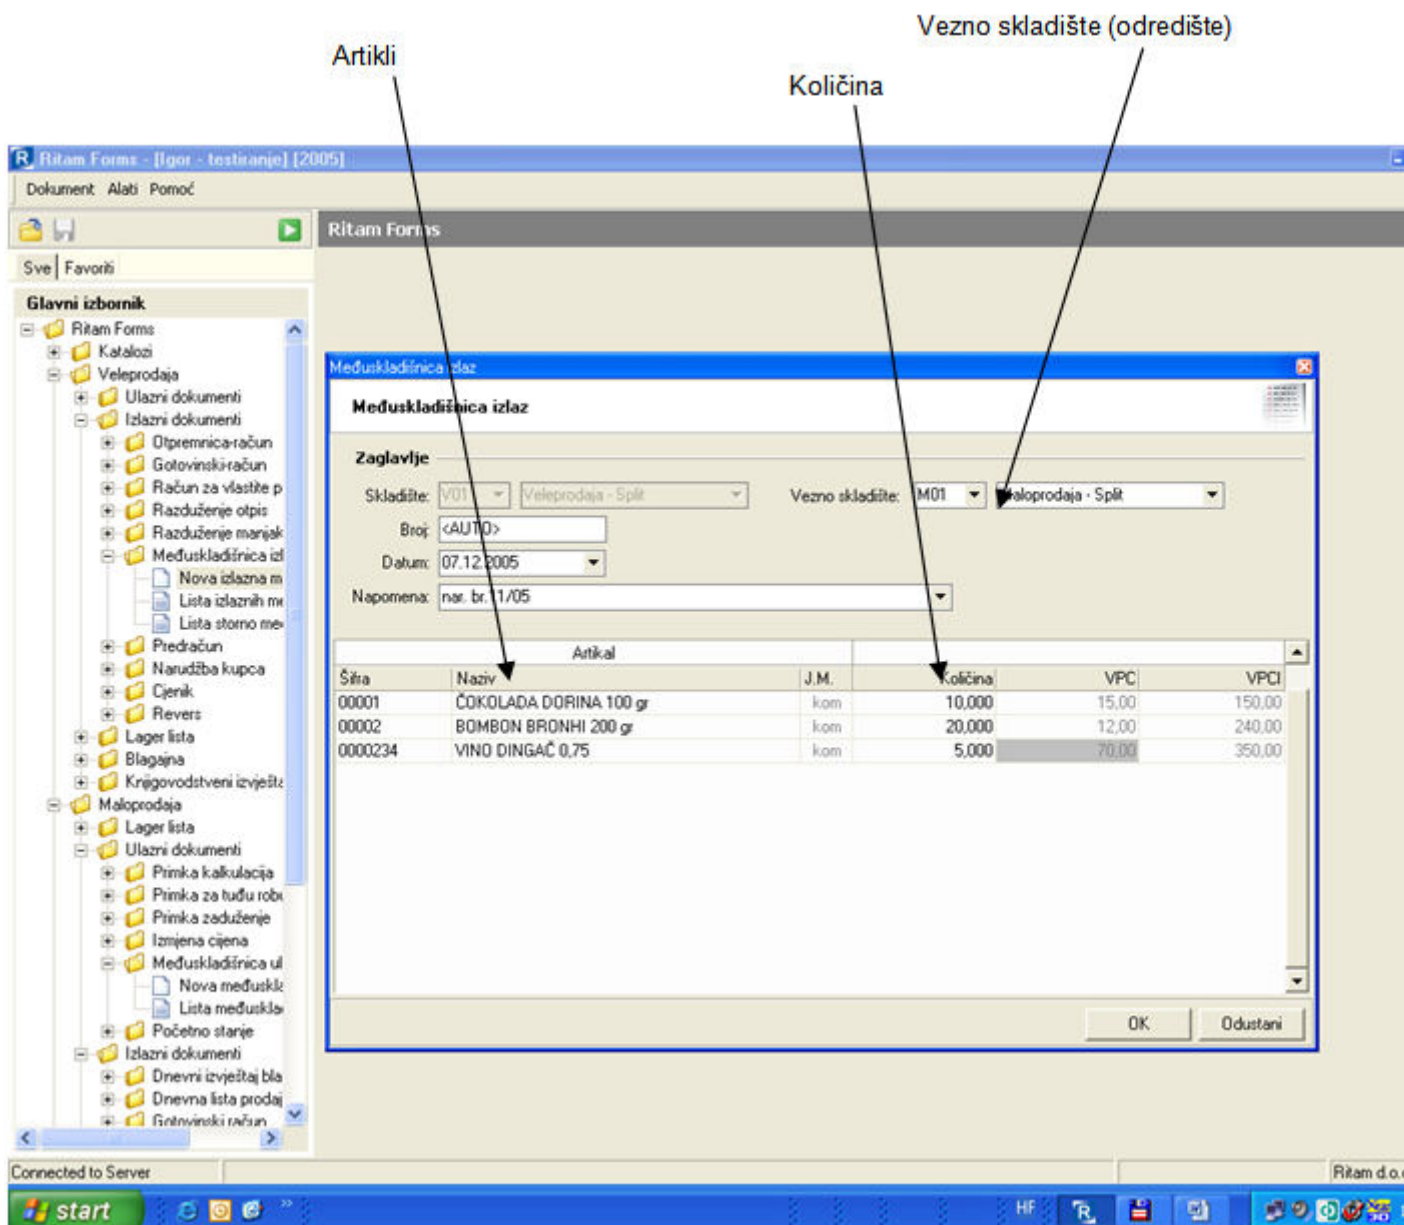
Vezno skladište (odredište)

Artikli

Količina

Ritam Forms - [Igor - testiranje] [2005]

Dokument Alati Pomoć

Ritam Forms

Sve | Favoriti

Glavni izbornik

Ritam Forms
Katalozi
Veleprodaja
Ulazni dokumenti
Izlazni dokumenti
Otpremnica-račun
Gotovinski-račun
Račun za vlastite p
Razduženje otpis
Razduženje manjak
Međuskladišnica izl
Nova izlazna m
Lista izlaznih me
Lista storno me
Predračun
Narudžba kupca
Cjenik
Revers
Lager lista
Blagajna
Knjigovodstveni izvješta
Maloprodaja
Lager lista
Ulazni dokumenti
Primka kalkulacija
Primka za tuđu robu
Primka zaduženje
Izmjena cijena
Međuskladišnica ul
Nova međuskla
Lista međuskla
Početno stanje
Izlazni dokumenti
Dnevni izvještaj bla
Dnevna lista prodaj
Gotovinski račun

Međuskladišnica izlaz

Međuskladišnica izlaz

Zaglavlje

Skladište: V01 Veleprodaja - Split

Vezno skladište: M01 Maloprodaja - Split

Broj: <AUTO>

Datum: 07.12.2005

Napomena: nar. br. 11/05

| Šifra | Naziv | J.M. | Količina | VPC | VPCI |
|---|---|---|---|---|---|
| 00001 | ČOKOLADA DORINA 100 gr | kom | 10,000 | 15,00 | 150,00 |
| 00002 | BOMBON BRONHI 200 gr | kom | 20,000 | 12,00 | 240,00 |
| 0000234 | VINO DINGAČ 0,75 | kom | 5,000 | 70,00 | 350,00 |

Artikal

OK Odustani

Connected to Server

Ritam d.o.

start

HF